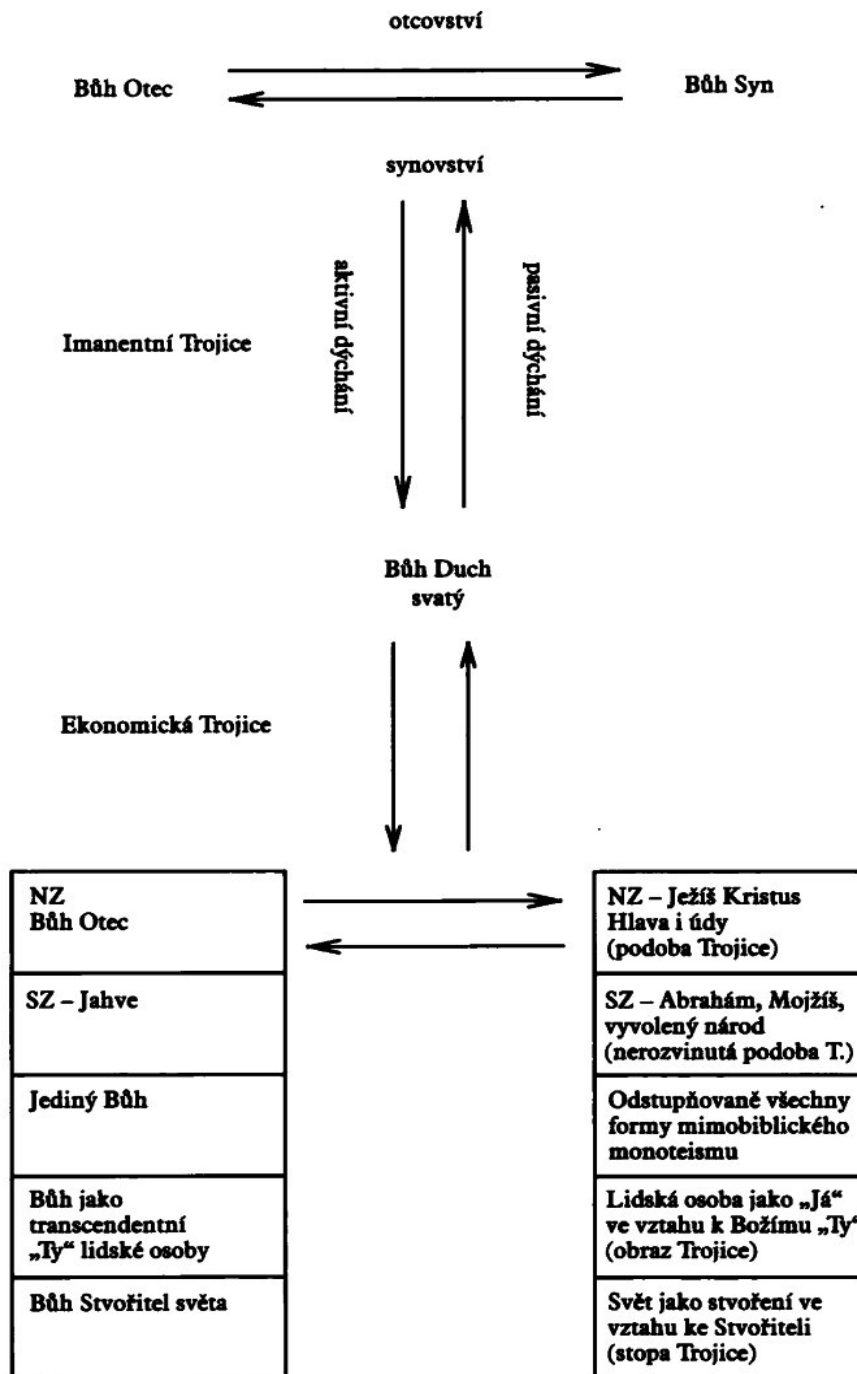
otcovství

Bůh Otec

Bůh Syn

synovství

aktivní dýchání

pasivní dýchání

Imanentní Trojice

Bůh Duch svatý

Ekonomická Trojice

| NZ Bůh Otec |
|---|
| SZ – Jahve |
| Jediný Bůh |
| Bůh jako transcendentní „Ty“ lidské osoby |
| Bůh Stvořitel světa |

| NZ – Ježíš Kristus Hlava i údy (podoba Trojice) |
|---|
| SZ – Abrahám, Mojžíš, vyvolený národ (nerozvinutá podoba T.) |
| Odstupňovaně všechny formy mimobiblického monoteismu |
| Lidská osoba jako „Já“ ve vztahu k Božímu „Ty“ (obraz Trojice) |
| Svět jako stvoření ve vztahu ke Stvořiteli (stopa Trojice) |